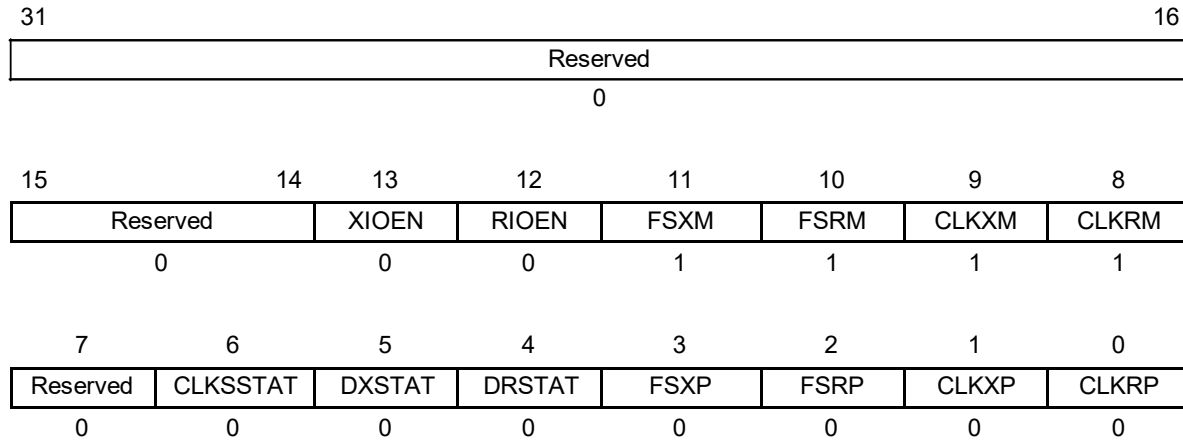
| 31 | 16 |
|---|---|
| Reserved | |
| 0 | |

| 15 14 | 13 | 12 | 11 | 10 | 9 | 8 |
|---|---|---|---|---|---|---|
| Reserved | XIOEN | RIOEN | FSXM | FSRM | CLKXM | CLKRM |
| 0 | 0 | 0 | 1 | 1 | 1 | 1 |

| 7 | 6 | 5 | 4 | 3 | 2 | 1 | 0 |
|---|---|---|---|---|---|---|---|
| Reserved | CLKSSTAT | DXSTAT | DRSTAT | FSXP | FSRP | CLKXP | CLKRP |
| 0 | 0 | 0 | 0 | 0 | 0 | 0 | 0 |